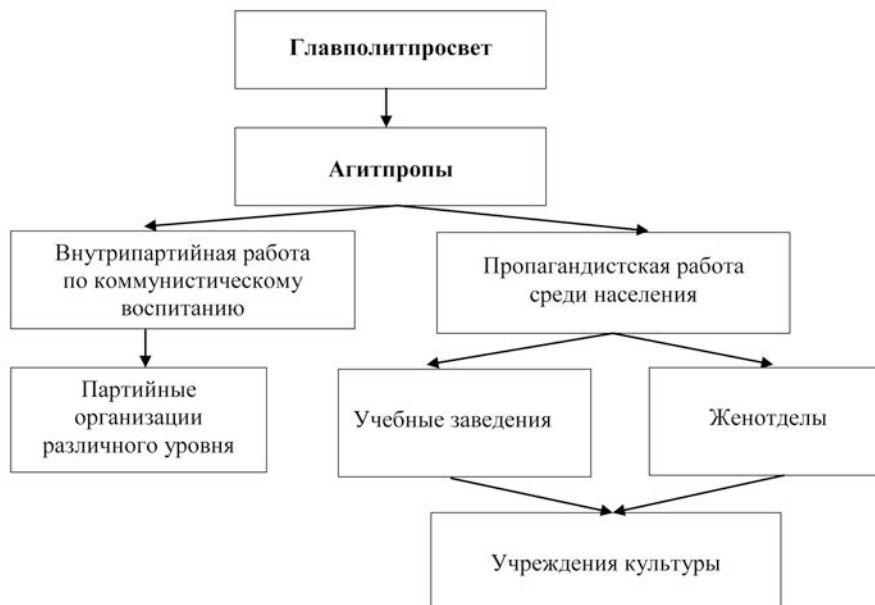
Главполитпросвет

Агитпропы

Внутрипартийная работа по коммунистическому воспитанию

Пропагандистская работа среди населения

Партийные организации различного уровня

Учебные заведения

Женотделы

Учреждения культуры